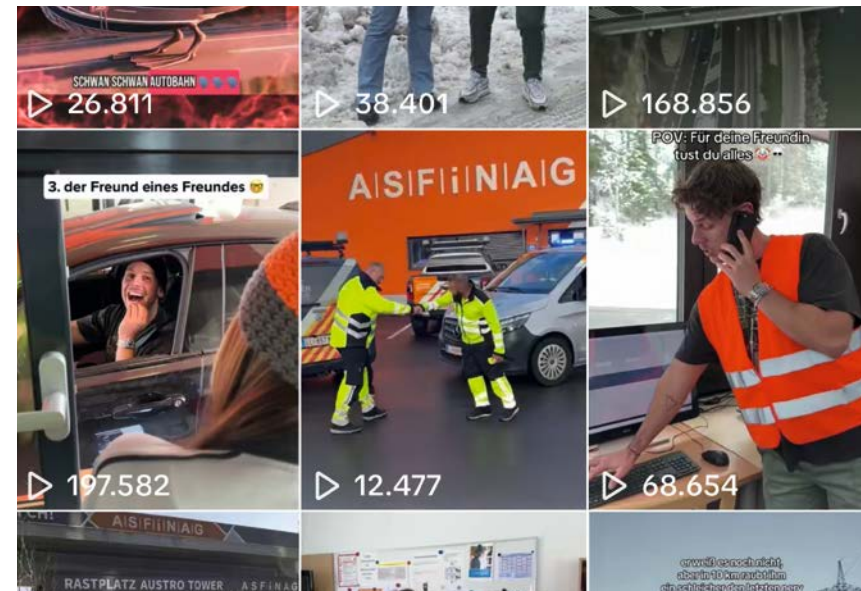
SCHWAN SCHWAN AUTOBAHN

26.811

38.401

168.856

3. der Freund eines Freundes 🤓

ASFINAG

POV: Für deine Freundin tust du alles

197.582

12.477

68.654

ASFINAG

RASTPLATZ AUSTRO TOWER ASFINAG

er weiß es noch nicht, aber in 10 km raubt ihm ein Schleicher den letzten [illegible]